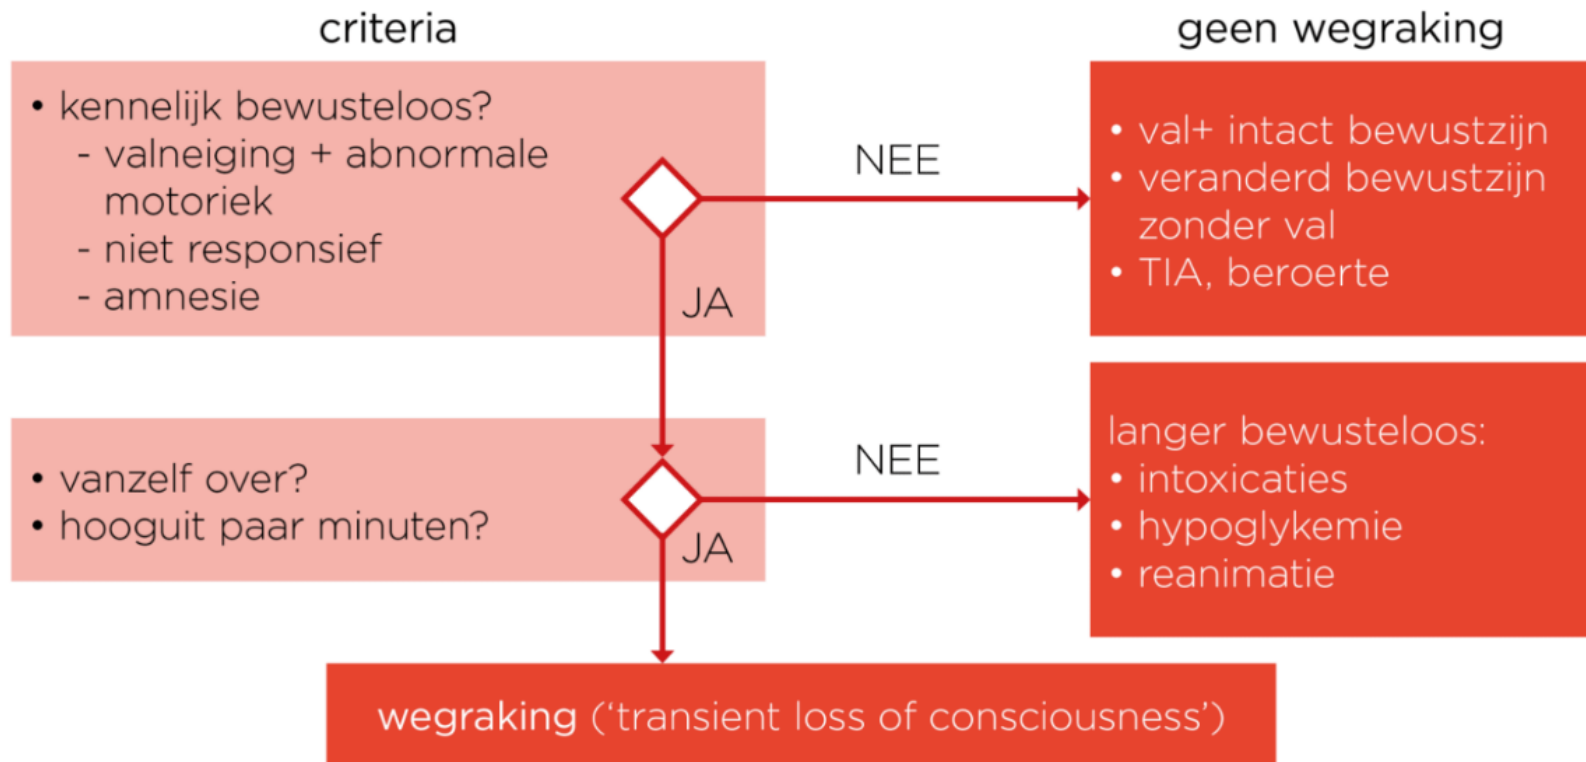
criteria

geen wegraking

• kennelijk bewusteloos?
- valneiging + abnormale motoriek
- niet responsief
- amnesie

NEE

JA

• val+ intact bewustzijn
• veranderd bewustzijn zonder val
• TIA, beroerte

• vanzelf over?
• hooguit paar minuten?

NEE

JA

langer bewusteloos:
• intoxicaties
• hypoglykemie
• reanimatie

wegraking ('transient loss of consciousness')